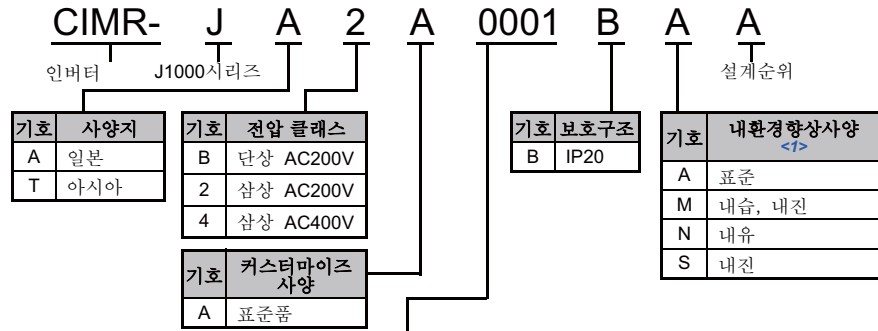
CIMR- J A 2 A 0001 B A A

인버터

J1000시리즈

설계순위

| 기호 | 사양지 |
|---|---|
| A | 일본 |
| T | 아시아 |

| 기호 | 전압 클래스 |
|---|---|
| B | 단상 AC200V |
| 2 | 삼상 AC200V |
| 4 | 삼상 AC400V |

| 기호 | 커스터마이즈 사양 |
|---|---|
| A | 표준품 |

| 기호 | 보호구조 |
|---|---|
| B | IP20 |

| 기호 | 내환경향상사양 <1> |
|---|---|
| A | 표준 |
| M | 내습, 내진 |
| N | 내유 |
| S | 내진 |